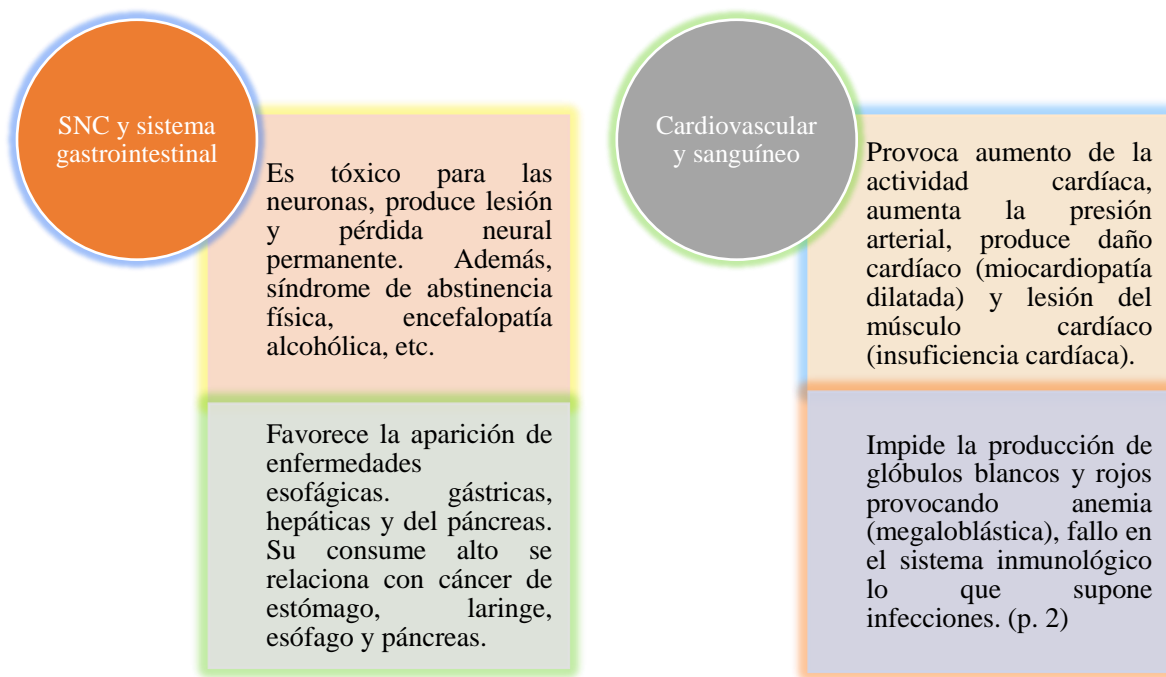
SNC y sistema gastrointestinal

Es tóxico para las neuronas, produce lesión y pérdida neural permanente. Además, síndrome de abstinencia física, encefalopatía alcohólica, etc.

Favorece la aparición de enfermedades esofágicas. gástricas, hepáticas y del páncreas. Su consume alto se relaciona con cáncer de estómago, laringe, esófago y páncreas.

Cardiovascular y sanguíneo

Provoca aumento de la actividad cardíaca, aumenta la presión arterial, produce daño cardíaco (miocardiopatía dilatada) y lesión del músculo cardíaco (insuficiencia cardíaca).

Impide la producción de glóbulos blancos y rojos provocando anemia (megaloblástica), fallo en el sistema inmunológico lo que supone infecciones. (p. 2)